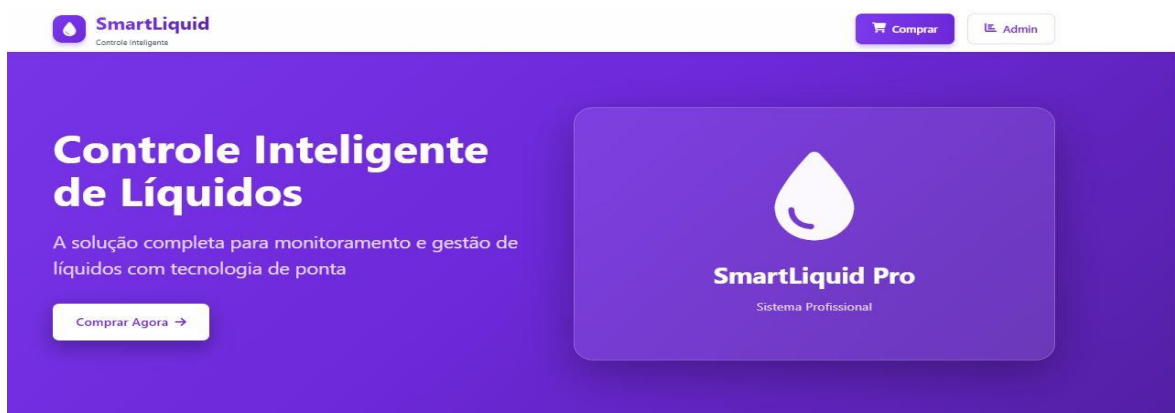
SmartLiquid
Controle Inteligente

Comprar

Admin

Controle Inteligente de Líquidos

A solução completa para monitoramento e gestão de líquidos com tecnologia de ponta

Comprar Agora →

SmartLiquid Pro

Sistema Profissional